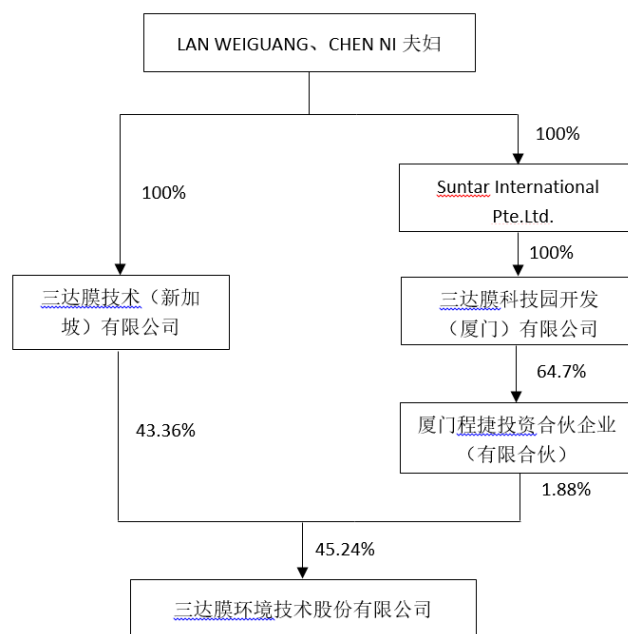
LAN WEIGUANG、CHEN NI 夫妇

100%

100%

Suntar International Pte.Ltd.

100%

三达膜技术（新加坡）有限公司

三达膜科技园开发（厦门）有限公司

64.7%

43.36%

厦门程捷投资合伙企业（有限合伙）

1.88%

45.24%

三达膜环境技术股份有限公司